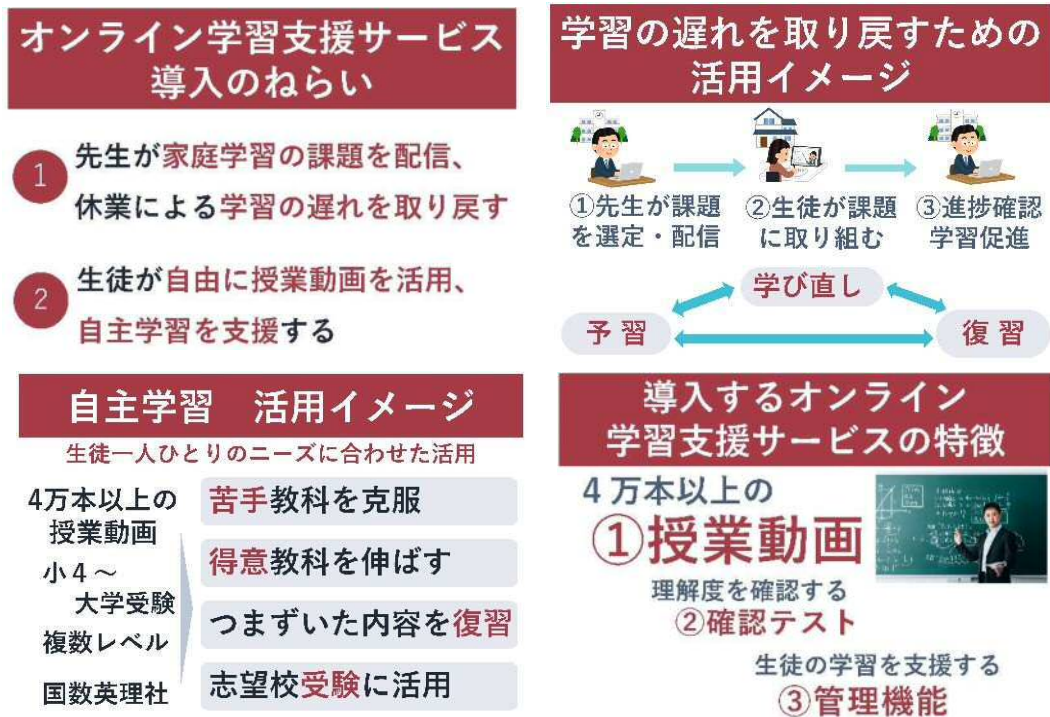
オンライン学習支援サービス導入のねらい

1 先生が家庭学習の課題を配信、休業による学習の遅れを取り戻す

2 生徒が自由に授業動画を活用、自主学習を支援する

学習の遅れを取り戻すための活用イメージ

①先生が課題を選定・配信

②生徒が課題に取り組む

③進捗確認学習促進

学び直し

予習

復習

自主学習　活用イメージ

生徒一人ひとりのニーズに合わせた活用

4万本以上の授業動画

小4～大学受験

複数レベル

国数英理社

苦手教科を克服

得意教科を伸ばす

つまずいた内容を復習

志望校受験に活用

導入するオンライン学習支援サービスの特徴

4万本以上の

①授業動画

理解度を確認する

②確認テスト

生徒の学習を支援する

③管理機能